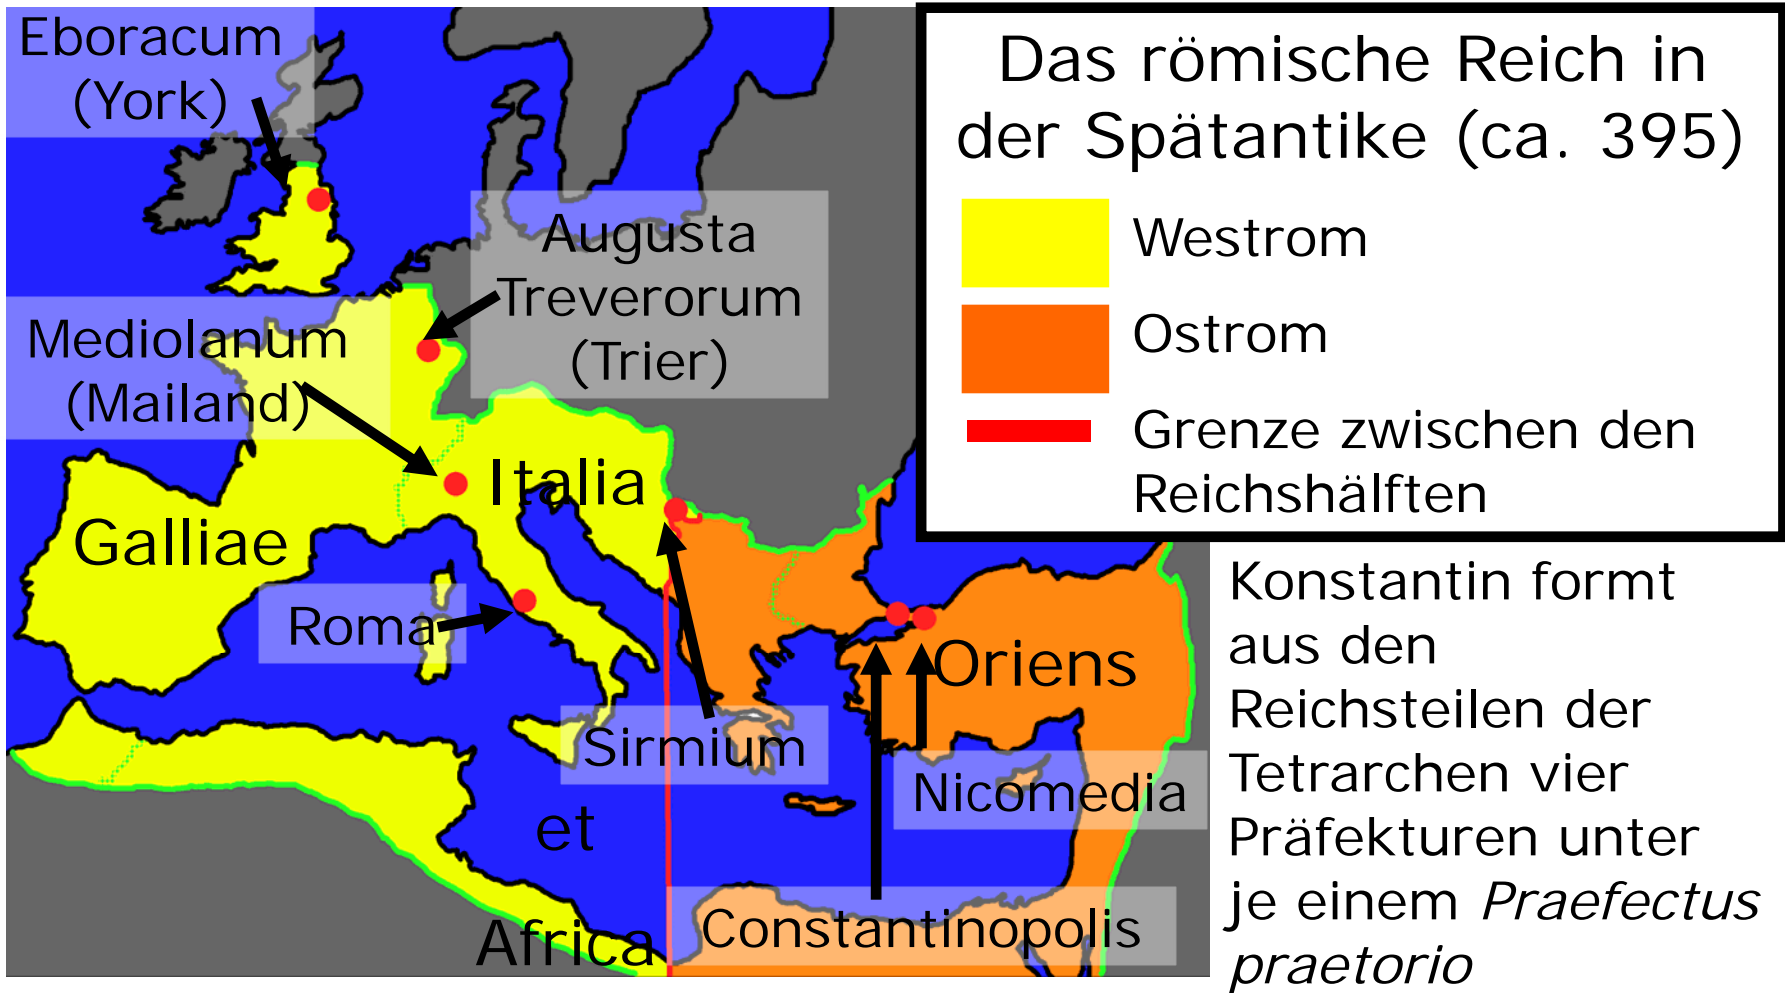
Das römische Reich in der Spätantike (ca. 395)

Westrom

Ostrom

Grenze zwischen den Reichshälften

Eboracum (York)

Augusta Treverorum (Trier)

Mediolanum (Mailand)

Italia

Galliae

Roma

Sirmium

Oriens

Nicomedia

et

Africa

Constantinopolis

Konstantin formt aus den Reichsteilen der Tetrarchen vier Präfekturen unter je einem *Praefectus praetorio*